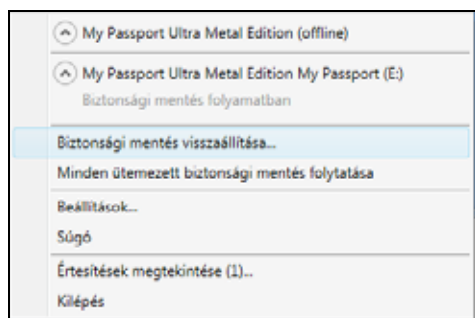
My Passport Ultra Metal Edition (offline)

My Passport Ultra Metal Edition My Passport (E:)

Biztonsági mentés folyamatban

Biztonsági mentés visszaállítása...

Minden ütemezett biztonsági mentés folytatása

Beállítások...

Súgó

Értesítések megtekintése (1)...

Kilépés